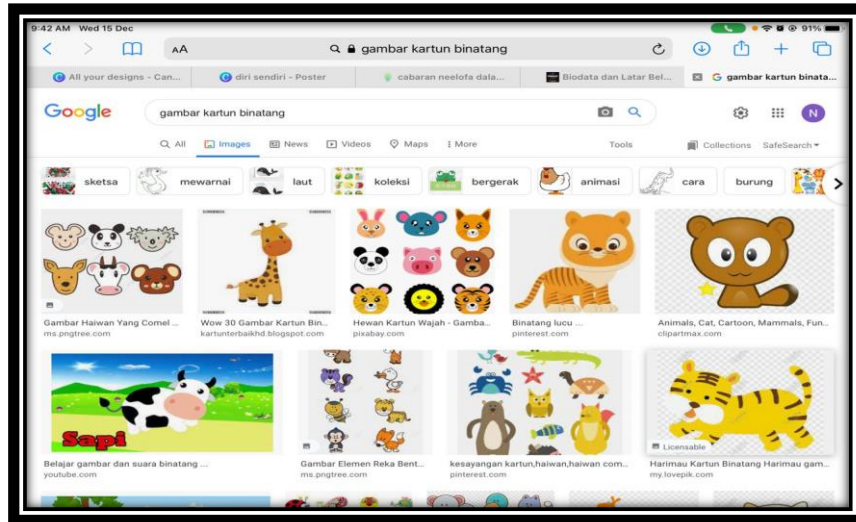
9:42 AM Wed 15 Dec

91%

AA

gambar kartun binatang

All your designs - Can...

diri sendiri - Poster

cabaran neelofa dala...

Biodata dan Latar Bel...

G gambar kartun binata...

Google

gambar kartun binatang

N

All

Images

News

Videos

Maps

More

Tools

Collections

SafeSearch

sketsa

mewarnai

laut

koleksi

bergerak

animasi

cara

burung

Gambar Haiwan Yang Comel ...
ms.pngtree.com

Wow 30 Gambar Kartun Bin...
kartunterbaikhd.blogspot.com

Hewan Kartun Wajah - Gamba...
pixabay.com

Binatang lucu ...
pinterest.com

Animals, Cat, Cartoon, Mammals, Fun...
clipartmax.com

Sapi

Belajar gambar dan suara binatang ...
youtube.com

Gambar Elemen Reka Bent...
ms.pngtree.com

kesayangan kartun,haiwan,haiwan com...
pinterest.com

Licensable

Harimau Kartun Binatang Harimau gam...
my.lovepik.com